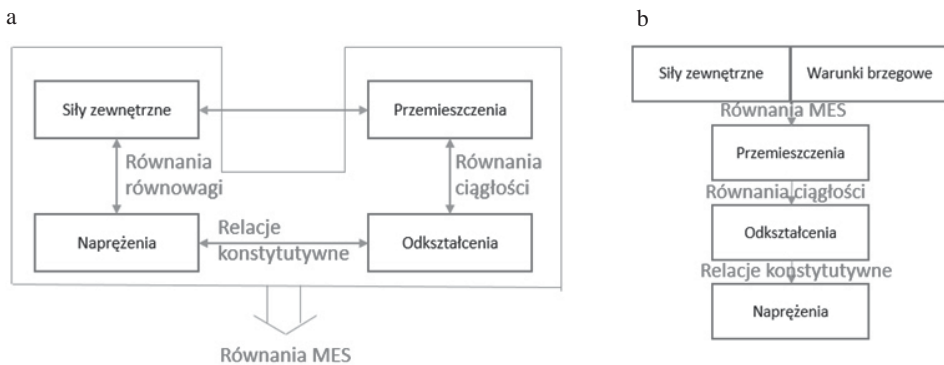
a

Siły zewnętrzne

Przemieszczenia

Równania równowagi

Równania ciągłości

Relacje konstytutywne

Naprężenia

Odkształcenia

Równania MES

b

Siły zewnętrzne

Warunki brzegowe

Równania MES

Przemieszczenia

Równania ciągłości

Odkształcenia

Relacje konstytutywne

Naprężenia